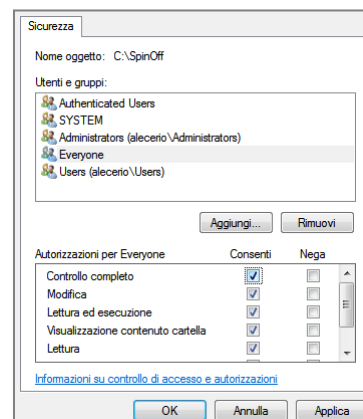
Sicurezza

Nome oggetto: C:\SpinOff

Utenti e gruppi:

Authenticated Users
SYSTEM
Administrators (alecerio\Administrators)
Everyone
Users (alecerio\Users)

Aggiungi... Rimuovi

| Autorizzazioni per Everyone | Consenti | Nega |
|---|---|---|
| Controllo completo | ✓ | |
| Modifica | ✓ | |
| Lettura ed esecuzione | ✓ | |
| Visualizzazione contenuto cartella | ✓ | |
| Lettura | ✓ | |

Informazioni su controllo di accesso e autorizzazioni

OK Annulla Applica